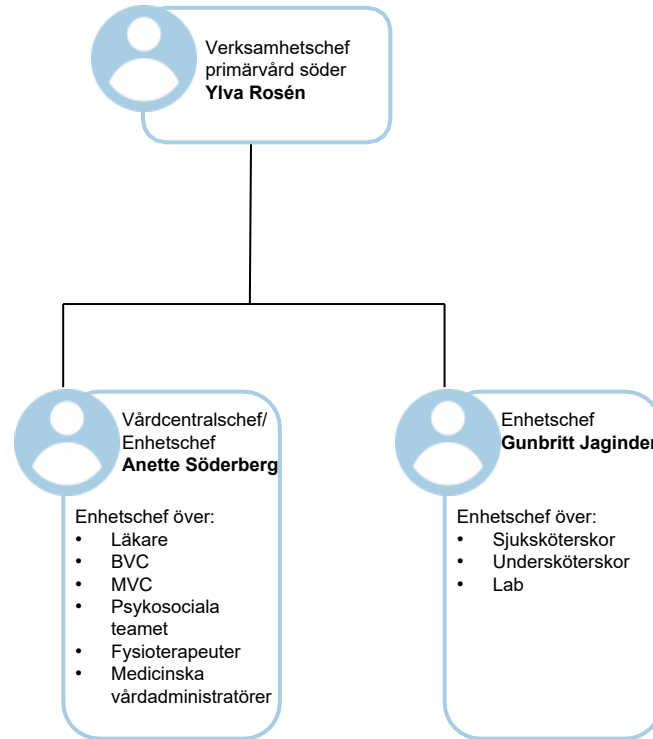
Verksamhetschef primärvård söder
**Ylva Rosén**

Vårdcentralschef/ Enhetschef
**Anette Söderberg**

Enhetschef över:
- Läkare
- BVC
- MVC
- Psykosociala teamet
- Fysioterapeuter
- Medicinska vårdadministratörer

Enhetschef
**Gunbritt Jaginder**

Enhetschef över:
- Sjuksköterskor
- Undersköterskor
- Lab